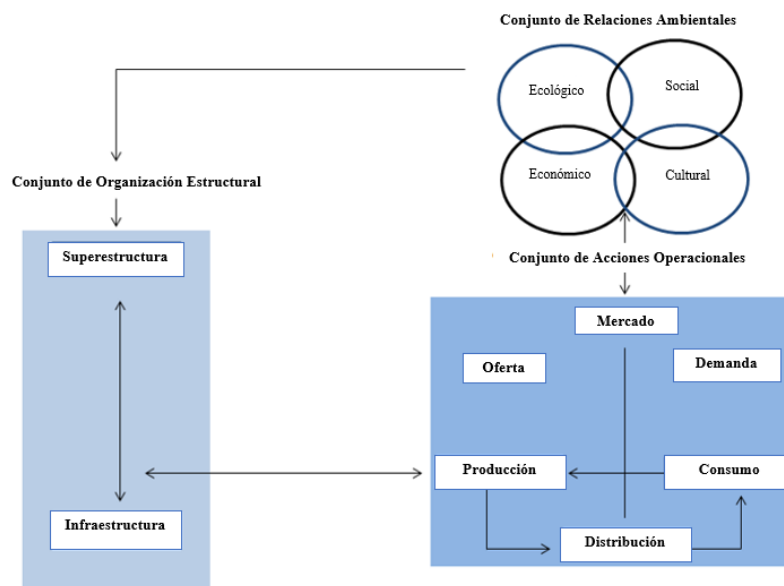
Conjunto de Relaciones Ambientales

Ecológico

Social

Económico

Cultural

Conjunto de Organización Estructural

Superestructura

Infraestructura

Conjunto de Acciones Operacionales

Mercado

Oferta

Demanda

Producción

Consumo

Distribución